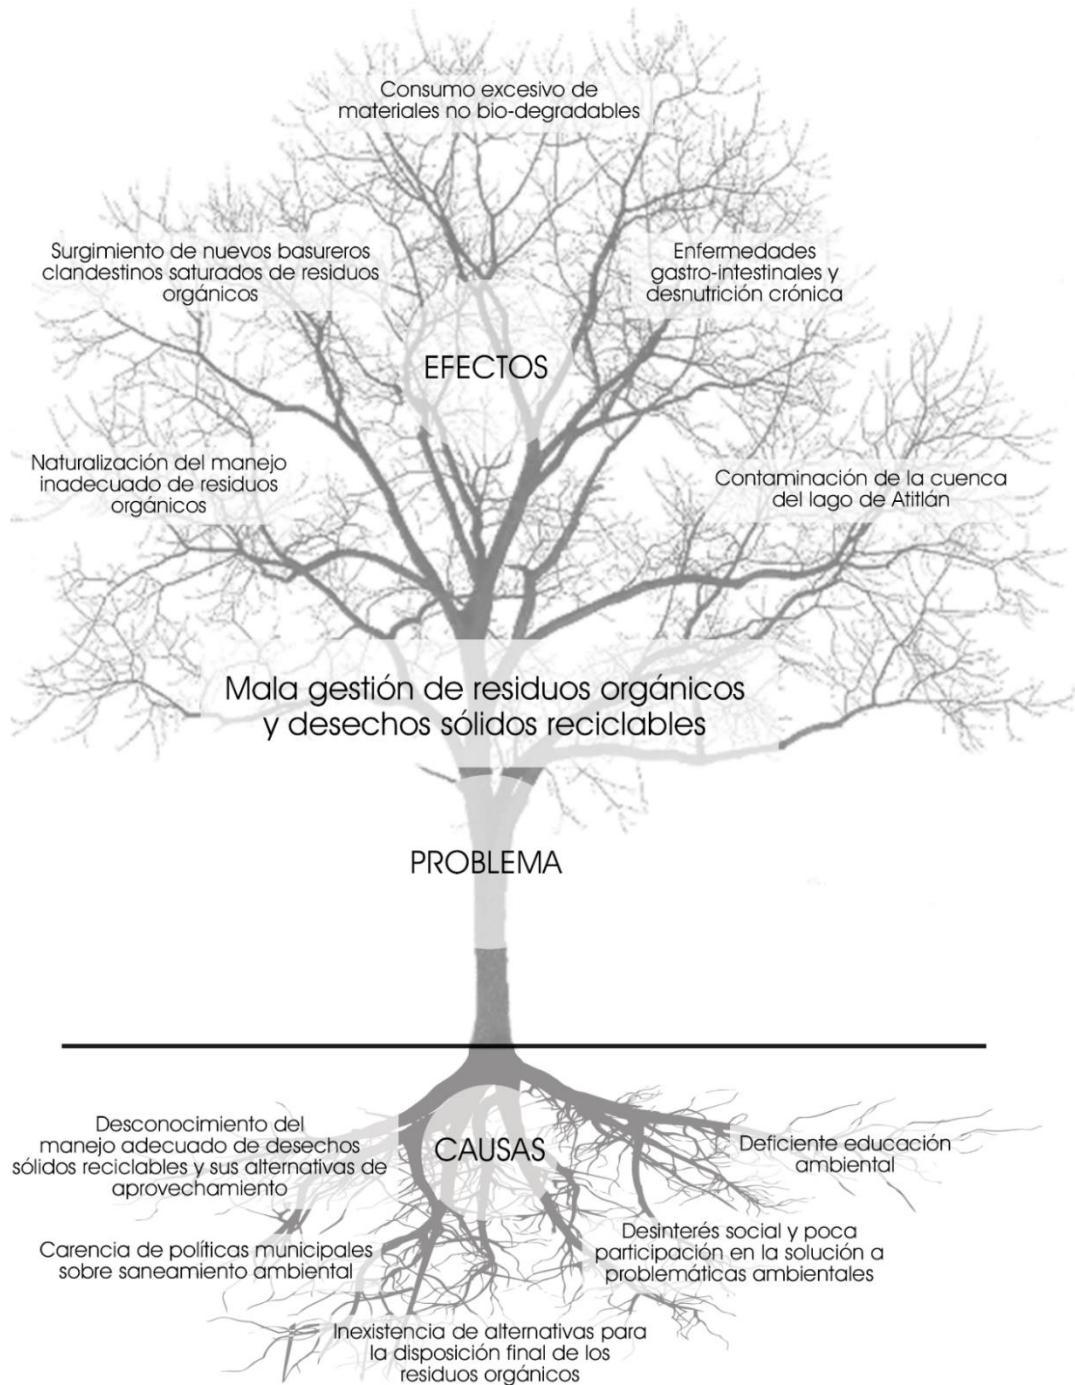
Consumo excesivo de materiales no bio-degradables

Surgimiento de nuevos basureros clandestinos saturados de residuos orgánicos

Enfermedades gastro-intestinales y desnutrición crónica

EFECTOS

Naturalización del manejo inadecuado de residuos orgánicos

Contaminación de la cuenca del lago de Atitlán

Mala gestión de residuos orgánicos y desechos sólidos reciclables

PROBLEMA

Desconocimiento del manejo adecuado de desechos sólidos reciclables y sus alternativas de aprovechamiento

CAUSAS

Deficiente educación ambiental

Carencia de políticas municipales sobre saneamiento ambiental

Desinterés social y poca participación en la solución a problemáticas ambientales

Inexistencia de alternativas para la disposición final de los residuos orgánicos